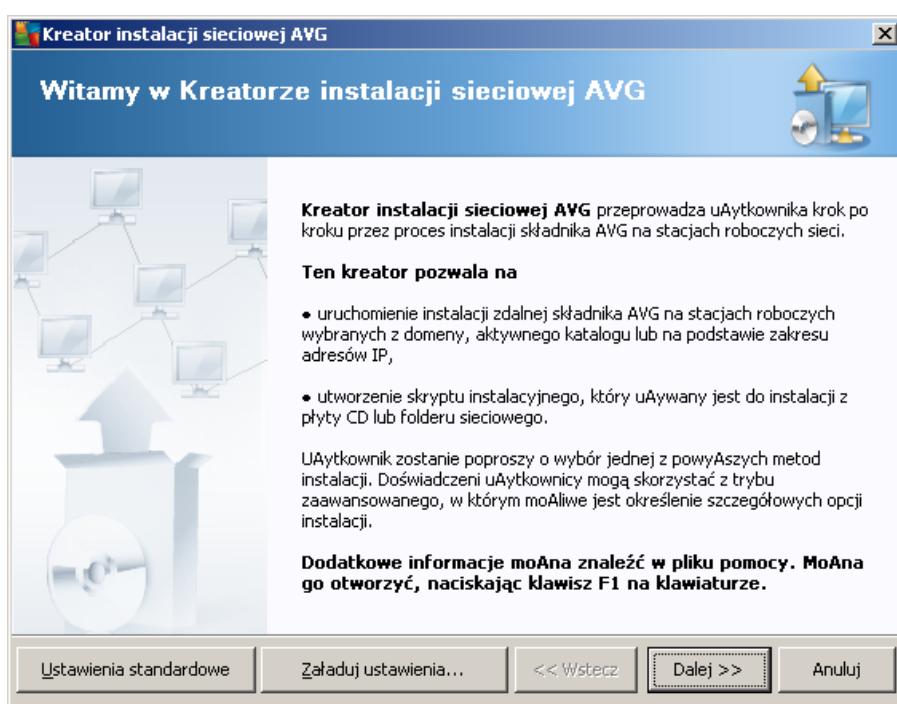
Kreator instalacji sieciowej AVG

Witamy w Kreatorze instalacji sieciowej AVG

**Kreator instalacji sieciowej AVG** przeprowadza uAytkownika krok po kroku przez proces instalacji składnika AVG na stacjach roboczych sieci.

**Ten kreator pozwala na**

• uruchomienie instalacji zdalnej składnika AVG na stacjach roboczych wybranych z domeny, aktywnego katalogu lub na podstawie zakresu adresów IP,

• utworzenie skryptu instalacyjnego, który uAywany jest do instalacji z płyty CD lub folderu sieciowego.

UAytkownik zostanie poproszy o wybór jednej z powyAszych metod instalacji. Doświadczeni uAytkownicy mogą skorzystać z trybu zaawansowanego, w którym moAliwe jest określenie szczegółowych opcji instalacji.

**Dodatkowe informacje moAna znaleźć w pliku pomocy. MoAna go otworzyć, naciskając klawisz F1 na klawiaturze.**

Ustawienia standardowe | Załaduj ustawienia... | << Wstecz | Dalej >> | Anuluj